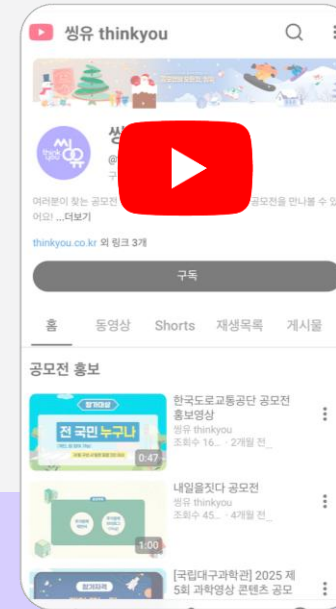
씽유 thinkyou

씽

여러분이 찾는 공모전 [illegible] 공모전을 만나볼 수 있어요! ...더보기

thinkyou.co.kr 외 링크 3개

구독

홈 동영상 Shorts 재생목록 게시물

공모전 홍보

전 국민 누구나

0:47

한국도로교통공단 공모전 홍보영상
씽유 thinkyou
조회수 16... · 2개월 전...

1:00

내일을짓다 공모전
씽유 thinkyou
조회수 45... · 4개월 전...

[국립대구과학관] 2025 제5회 과학영상 콘텐츠 공모